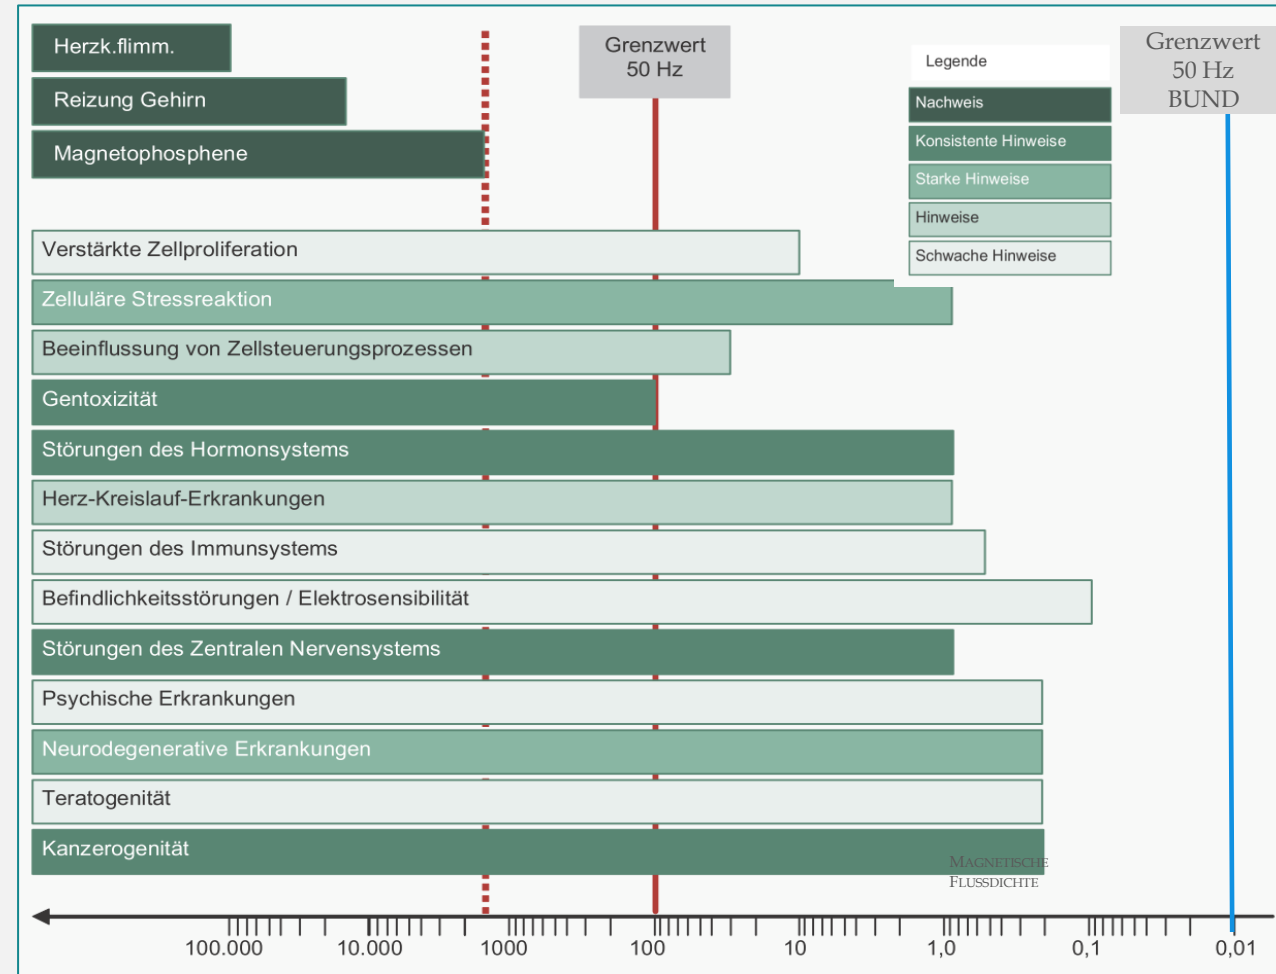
Herzk.flimm.
Reizung Gehirn
Magnetophosphene

Grenzwert 50 Hz

Legende
Nachweis
Konsistente Hinweise
Starke Hinweise
Hinweise
Schwache Hinweise

Grenzwert 50 Hz BUND

Verstärkte Zellproliferation
Zelluläre Stressreaktion
Beeinflussung von Zellsteuerungsprozessen
Gentoxizität
Störungen des Hormonsystems
Herz-Kreislauf-Erkrankungen
Störungen des Immunsystems
Befindlichkeitsstörungen / Elektrosensibilität
Störungen des Zentralen Nervensystems
Psychische Erkrankungen
Neurodegenerative Erkrankungen
Teratogenität
Kanzerogenität

Magnetische Flussdichte

100.000
10.000
1000
100
10
1,0
0,1
0,01